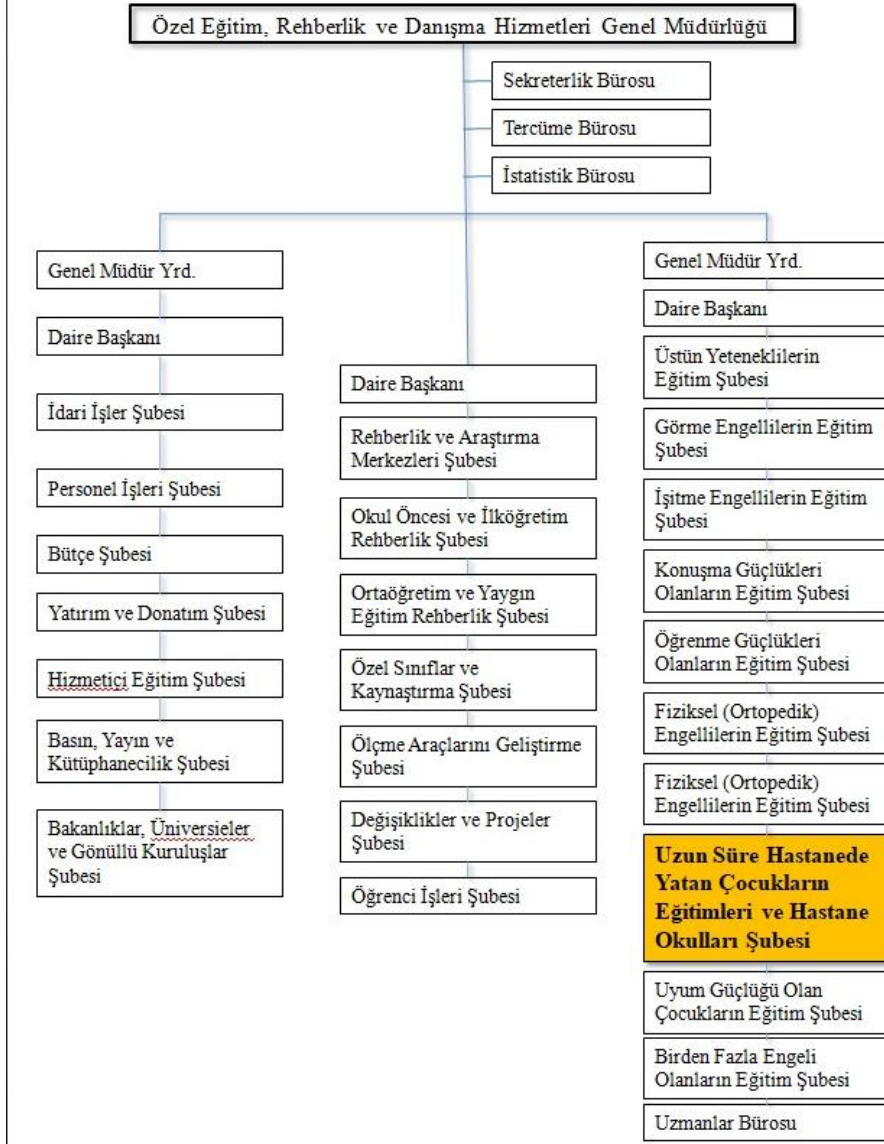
Özel Eğitim, Rehberlik ve Danışma Hizmetleri Genel Müdürlüğü

Sekreterlik Bürosu

Tercüme Bürosu

İstatistik Bürosu

Genel Müdür Yrd.

Daire Başkanı

İdari İşler Şubesi

Personel İşleri Şubesi

Bütçe Şubesi

Yatırım ve Donatım Şubesi

Hizmetiçi Eğitim Şubesi

Basın, Yayın ve Kütüphanecilik Şubesi

Bakanlıklar, Üniversieler ve Gönüllü Kuruluşlar Şubesi

Daire Başkanı

Rehberlik ve Araştırma Merkezleri Şubesi

Okul Öncesi ve İlköğretim Rehberlik Şubesi

Ortaöğretim ve Yaygın Eğitim Rehberlik Şubesi

Özel Sınıflar ve Kaynaştırma Şubesi

Ölçme Araçlarını Geliştirme Şubesi

Değişiklikler ve Projeler Şubesi

Öğrenci İşleri Şubesi

Genel Müdür Yrd.

Daire Başkanı

Üstün Yeteneklilerin Eğitim Şubesi

Görme Engellilerin Eğitim Şubesi

İşitme Engellilerin Eğitim Şubesi

Konuşma Güçlükleri Olanların Eğitim Şubesi

Öğrenme Güçlükleri Olanların Eğitim Şubesi

Fiziksel (Ortopedik) Engellilerin Eğitim Şubesi

Fiziksel (Ortopedik) Engellilerin Eğitim Şubesi

Uzun Süre Hastanede Yatan Çocukların Eğitimleri ve Hastane Okulları Şubesi

Uyum Güçlüğü Olan Çocukların Eğitim Şubesi

Birden Fazla Engeli Olanların Eğitim Şubesi

Uzmanlar Bürosu